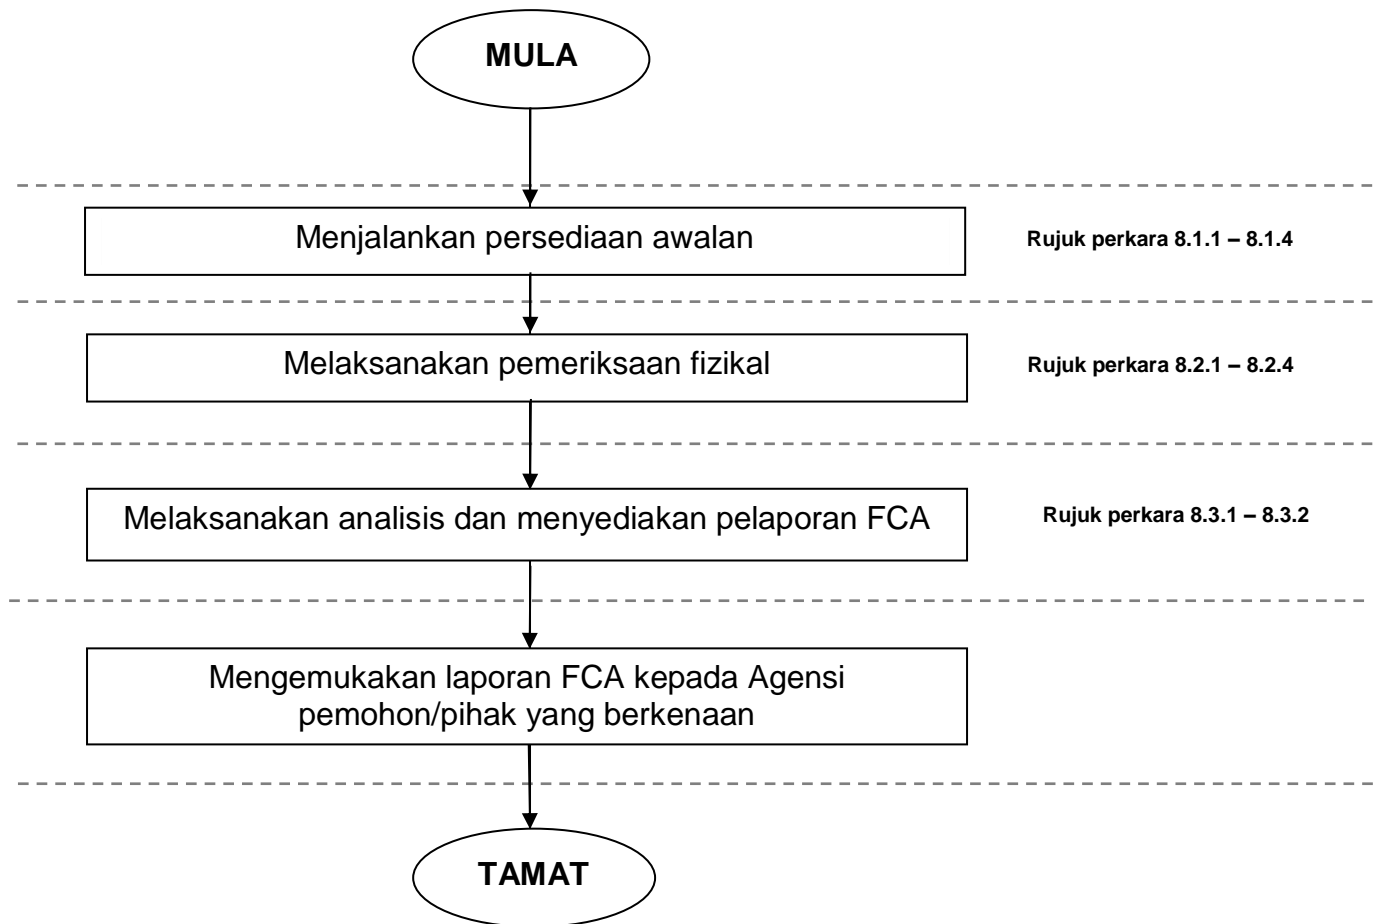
MULA

Menjalankan persediaan awalan

Rujuk perkara 8.1.1 – 8.1.4

Melaksanakan pemeriksaan fizikal

Rujuk perkara 8.2.1 – 8.2.4

Melaksanakan analisis dan menyediakan pelaporan FCA

Rujuk perkara 8.3.1 – 8.3.2

Mengemukakan laporan FCA kepada Agensi pemohon/pihak yang berkenaan

TAMAT